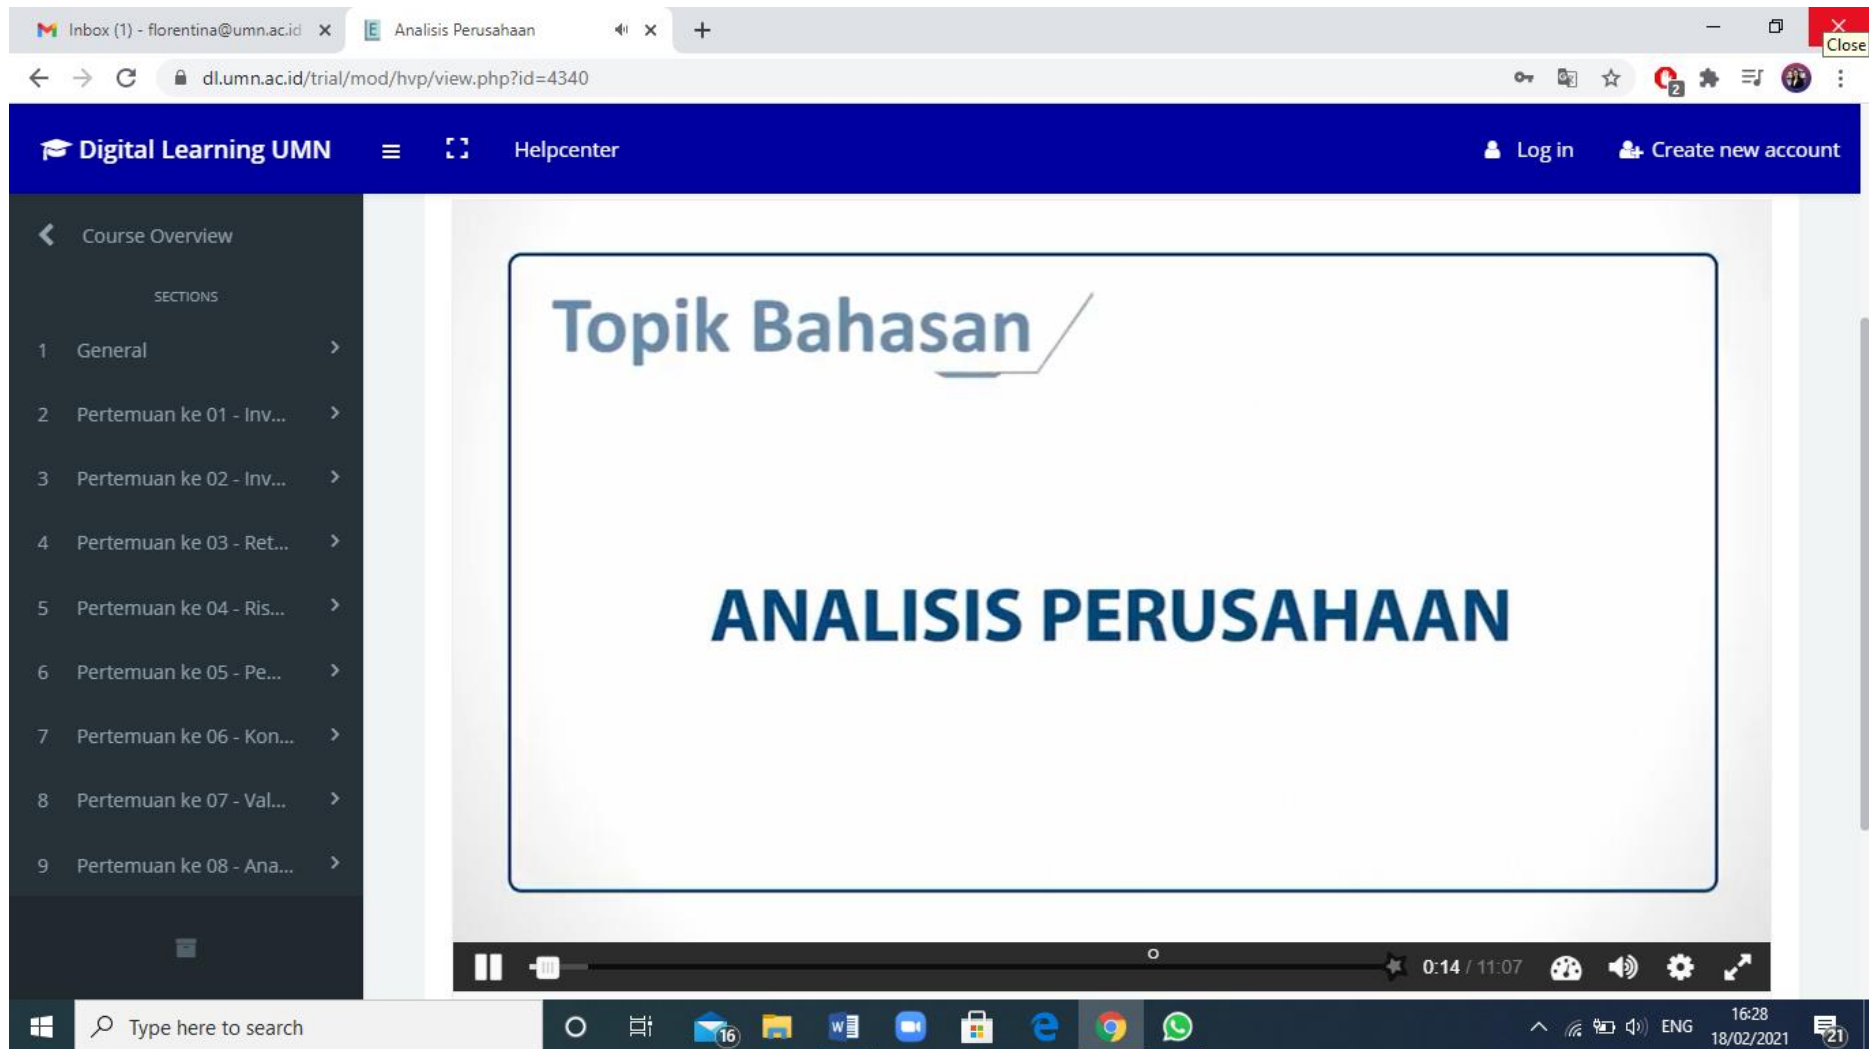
Inbox (1) - florentina@umn.ac.id ×
Analisis Perusahaan ×
+
Close
dl.umn.ac.id/trial/mod/hvp/view.php?id=4340

Digital Learning UMN
Helpcenter
Log in
Create new account

Course Overview
SECTIONS
1 General
2 Pertemuan ke 01 - Inv...
3 Pertemuan ke 02 - Inv...
4 Pertemuan ke 03 - Ret...
5 Pertemuan ke 04 - Ris...
6 Pertemuan ke 05 - Pe...
7 Pertemuan ke 06 - Kon...
8 Pertemuan ke 07 - Val...
9 Pertemuan ke 08 - Ana...

Topik Bahasan

ANALISIS PERUSAHAAN

0:14 / 11:07

Type here to search
16
ENG
16:28
18/02/2021
21